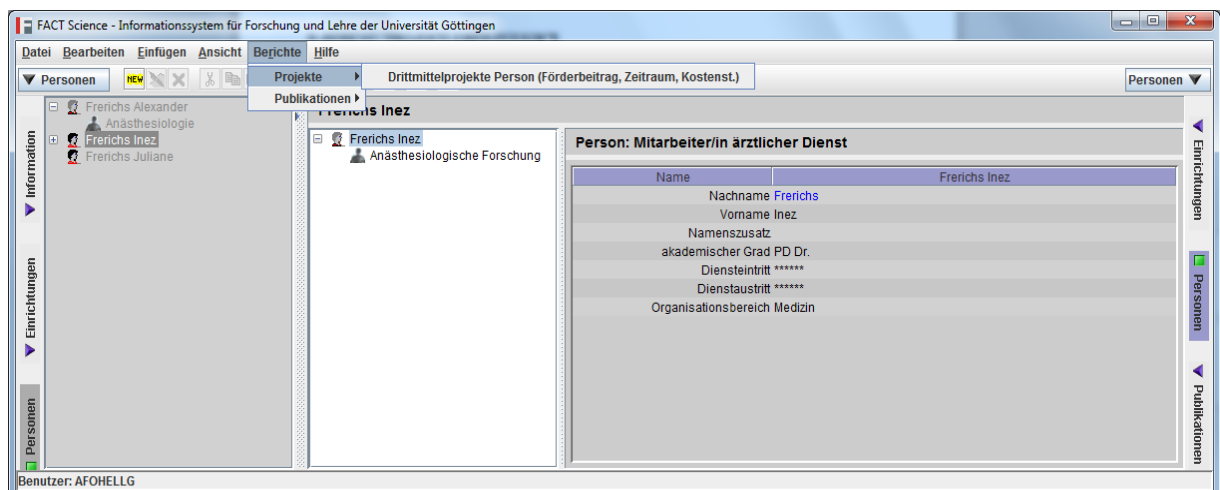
FACT Science - Informationssystem für Forschung und Lehre der Universität Göttingen

Datei Bearbeiten Einfügen Ansicht Berichte Hilfe

Personen NEW

Projekte
Publikationen

Drittmittelprojekte Person (Förderbeitrag, Zeitraum, Kostenst.)

Personen

Frerichs Alexander
Anästhesiologie
Frerichs Inez
Frerichs Juliane

Information
Einrichtungen
Personen

Frerichs Inez

Frerichs Inez
Anästhesiologische Forschung

Person: Mitarbeiter/in ärztlicher Dienst

| Name | Frerichs Inez |
|---|---|
| Nachname | Frerichs |
| Vorname | Inez |
| Namenszusatz | |
| akademischer Grad | PD Dr. |
| Diensteintritt | ****** |
| Dienstaustritt | ****** |
| Organisationsbereich | Medizin |

Einrichtungen
Personen
Publikationen

Benutzer: AFOHELLG